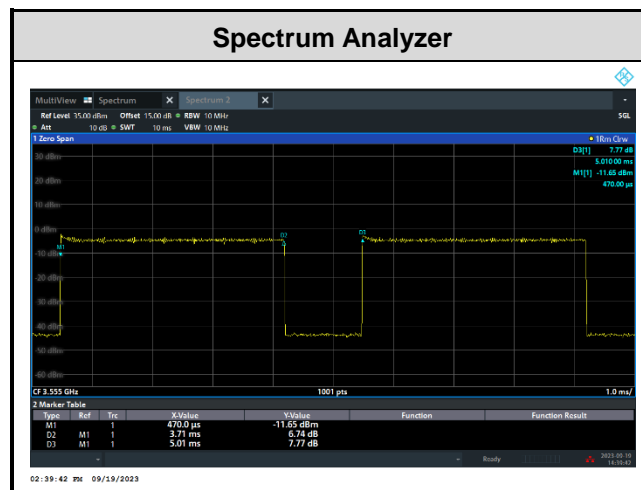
Spectrum Analyzer

MultiView Spectrum Spectrum 2

Ref Level 35.00 dBm Offset 15.00 dB RBW 10 MHz SGL
Att 10 dB SWT 10 ms VBW 10 MHz

1 Zero Span 1Rm Clrw

D3[1] 7.77 dB
5.010 00 ms
M1[1] -11.65 dBm
470.00 µs

30 dBm
20 dBm
10 dBm
0 dBm
-10 dBm
-20 dBm
-30 dBm
-40 dBm
-50 dBm
-60 dBm

M1
D2
D3

CF 3.555 GHz 1001 pts 1.0 ms/

2 Marker Table

| Type | Ref | Trc | X-Value | Y-Value | Function | Function Result |
|---|---|---|---|---|---|---|
| M1 | | 1 | 470.0 µs | -11.65 dBm | | |
| D2 | M1 | 1 | 3.71 ms | 6.74 dB | | |
| D3 | M1 | 1 | 5.01 ms | 7.77 dB | | |

Ready 2023-09-19 14:39:43

02:39:42 PM 09/19/2023